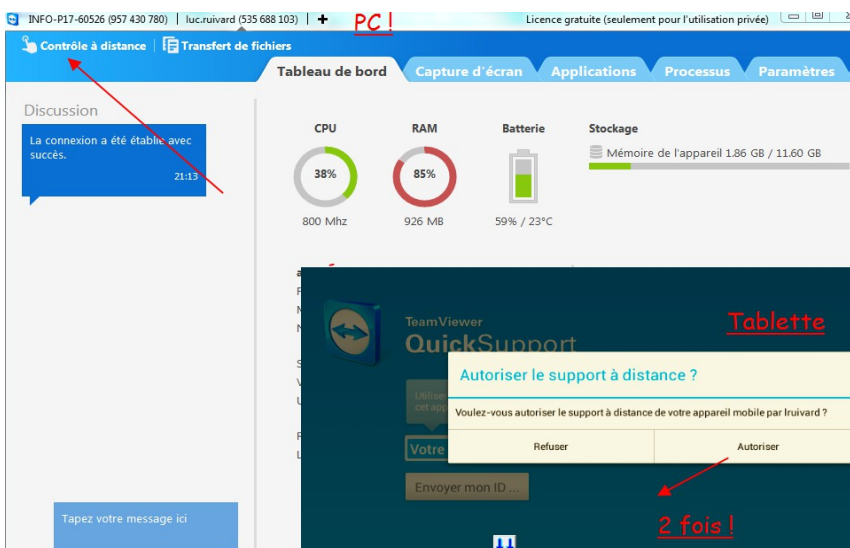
INFO-P17-60526 (957 430 780) | luc.ruivard (535 688 103) | + PC !

Licence gratuite (seulement pour l'utilisation privée)

Contrôle à distance | Transfert de fichiers

Tableau de bord | Capture d'écran | Applications | Processus | Paramètres

Discussion

La connexion a été établie avec succès.
21:13

CPU
38%
800 Mhz

RAM
85%
926 MB

Batterie
59% / 23°C

Stockage
Mémoire de l'appareil 1.86 GB / 11.60 GB

TeamViewer
QuickSupport

Tablette

Autoriser le support à distance ?

Voulez-vous autoriser le support à distance de votre appareil mobile par lruivard ?

Refuser | Autoriser

Votre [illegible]

Envoyer mon ID ...

2 fois !

Tapez votre message ici